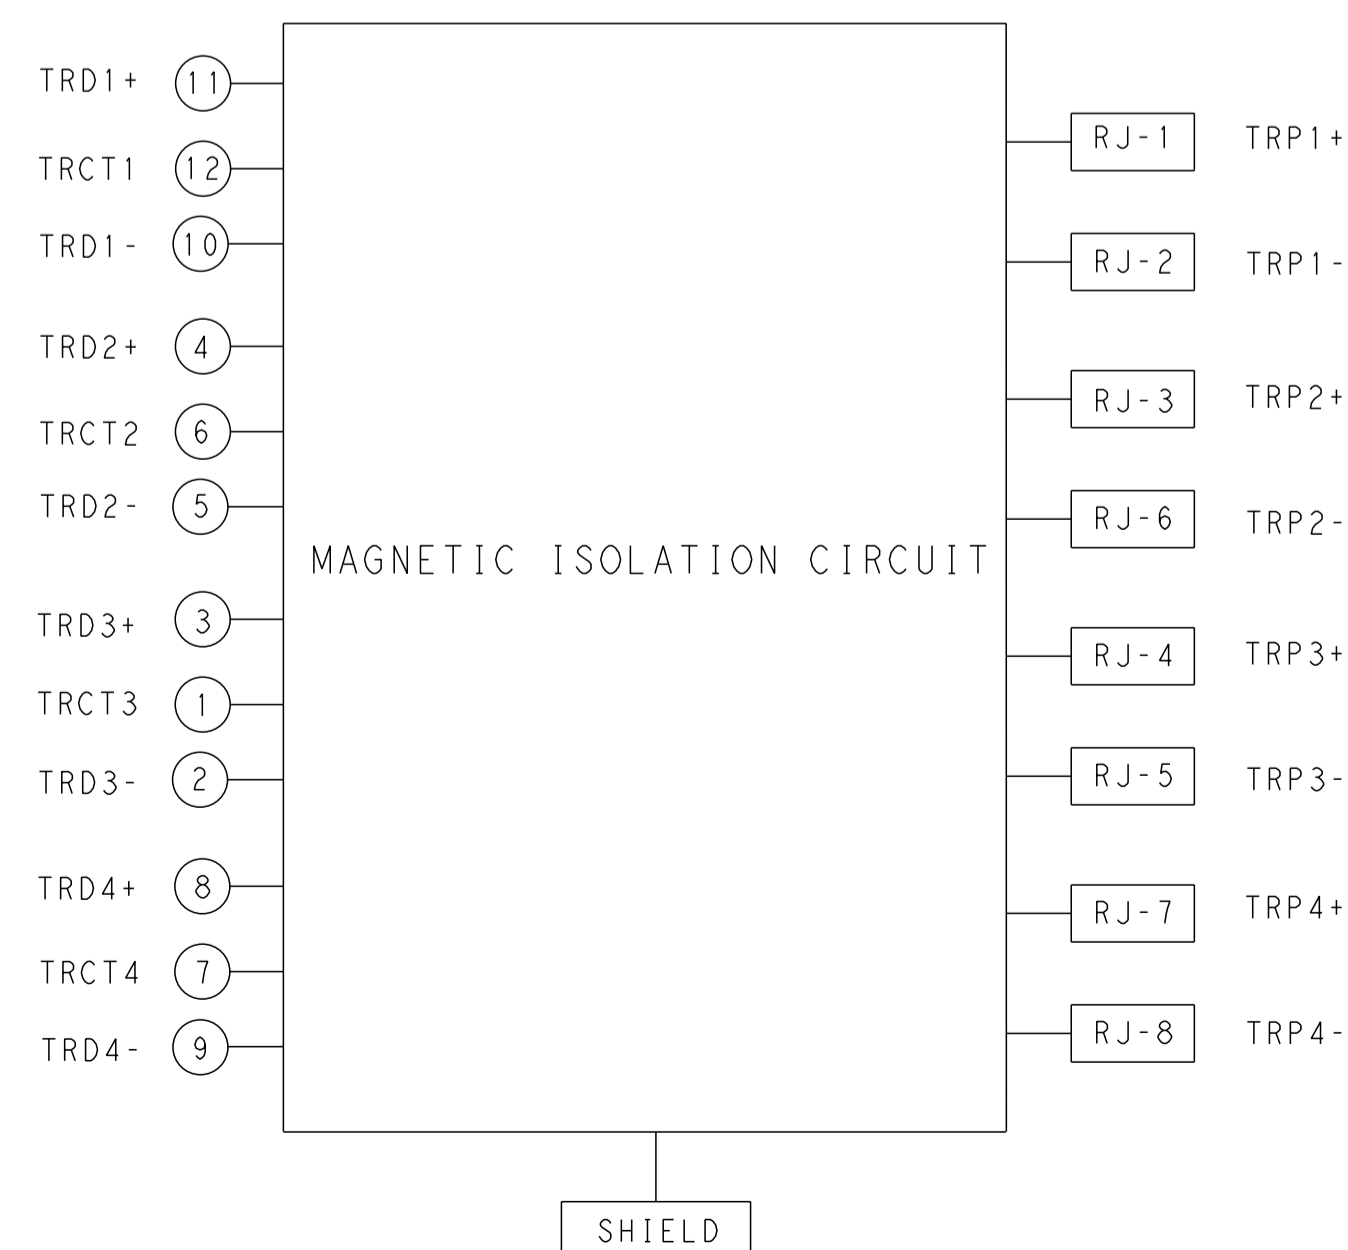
TRD1+ 11
TRCT1 12
TRD1- 10
TRD2+ 4
TRCT2 6
TRD2- 5
TRD3+ 3
TRCT3 1
TRD3- 2
TRD4+ 8
TRCT4 7
TRD4- 9

MAGNETIC ISOLATION CIRCUIT

RJ-1 TRP1+
RJ-2 TRP1-
RJ-3 TRP2+
RJ-6 TRP2-
RJ-4 TRP3+
RJ-5 TRP3-
RJ-7 TRP4+
RJ-8 TRP4-

SHIELD